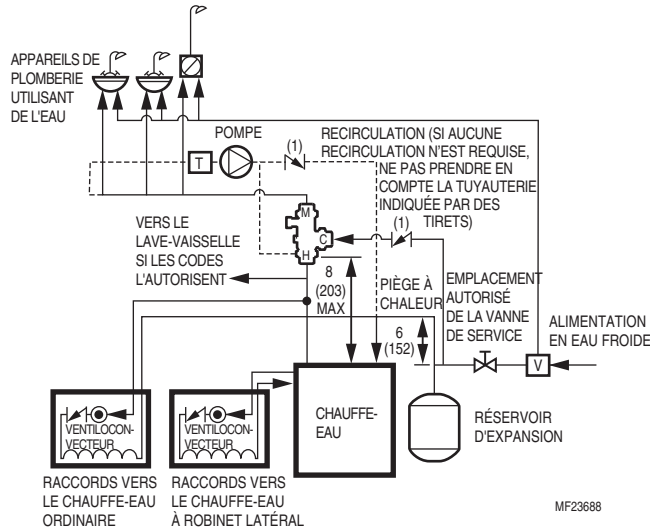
APPAREILS DE PLOMBERIE UTILISANT DE L'EAU

POMPE

T

(1)

RECIRCULATION (SI AUCUNE RECIRCULATION N'EST REQUISE, NE PAS PRENDRE EN COMPTE LA TUYAUTERIE INDIQUÉE PAR DES TIRETS)

M

C

H

(1)

VERS LE LAVE-VAISSELLE SI LES CODES L'AUTORISENT

8 (203) MAX

PIÈGE À CHALEUR

EMPLACEMENT AUTORISÉ DE LA VANNE DE SERVICE

6 (152)

ALIMENTATION EN EAU FROIDE

V

VENTILOCONVECTEUR

VENTILOCONVECTEUR

CHAUFFE-EAU

RÉSERVOIR D'EXPANSION

RACCORDS VERS LE CHAUFFE-EAU ORDINAIRE

RACCORDS VERS LE CHAUFFE-EAU À ROBINET LATÉRAL

MF23688